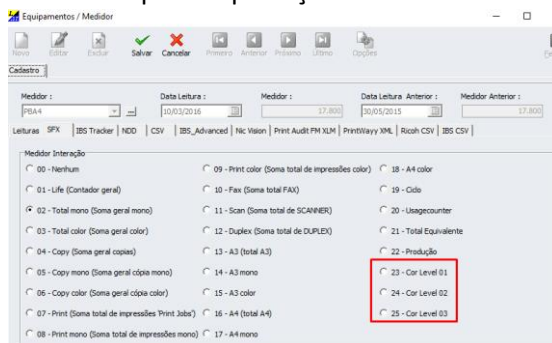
Equipamentos / Medidor

Novo Editar Excluir Salvar Cancelar Primeiro Anterior Próximo Último Opções

Cadastro

Medidor : PBA4
Data Leitura : 10/03/2016
Medidor : 17.800
Data Leitura Anterior : 30/05/2015
Medidor Anterior : 17.800

Leituras SFX IBS Tracker NDD CSV IBS_Advanced Nic Vision Print Audit FM XLM PrintWayy XML Ricoh CSV IBS CSV

Medidor Interação

00 - Nenhum
01 - Life (Contador geral)
02 - Total mono (Soma geral mono)
03 - Total color (Soma geral color)
04 - Copy (Soma geral copias)
05 - Copy mono (Soma geral cópia mono)
06 - Copy color (Soma geral cópia color)
07 - Print (Soma total de impressões 'Print Jobs')
08 - Print mono (Soma total de impressões mono)

09 - Print color (Soma total de impressões color)
10 - Fax (Soma total FAX)
11 - Scan (Soma total de SCANNER)
12 - Duplex (Soma total de DUPLEX)
13 - A3 (total A3)
14 - A3 mono
15 - A3 color
16 - A4 (total A4)
17 - A4 mono

18 - A4 color
19 - Cicls
20 - Usagecounter
21 - Total Equivalente
22 - Produção
23 - Cor Level 01
24 - Cor Level 02
25 - Cor Level 03